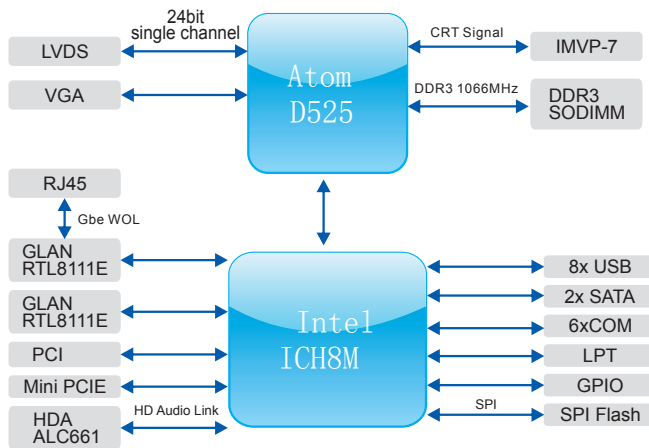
24bit
single channel

LVDS

VGA

Atom
D525

CRT Signal

IMVP-7

DDR3 1066MHz

DDR3
SODIMM

RJ45

Gbe WOL

GLAN
RTL8111E

GLAN
RTL8111E

PCI

Mini PCIE

HDA
ALC661

HD Audio Link

Intel
ICH8M

8x USB

2x SATA

6xCOM

LPT

GPIO

SPI

SPI Flash